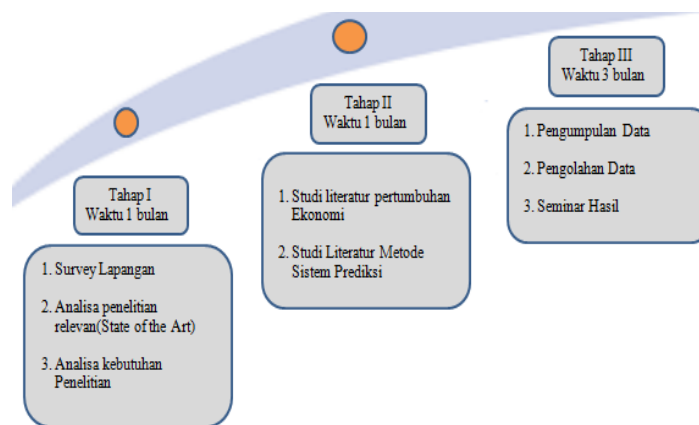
Tahap I
Waktu 1 bulan

1. Survey Lapangan

2. Analisa penelitian relevan(State of the Art)

3. Analisa kebutuhan Penelitian

Tahap II
Waktu 1 bulan

1. Studi literatur pertumbuhan Ekonomi

2. Studi Literatur Metode Sistem Prediksi

Tahap III
Waktu 3 bulan

1. Pengumpulan Data

2. Pengolahan Data

3. Seminar Hasil